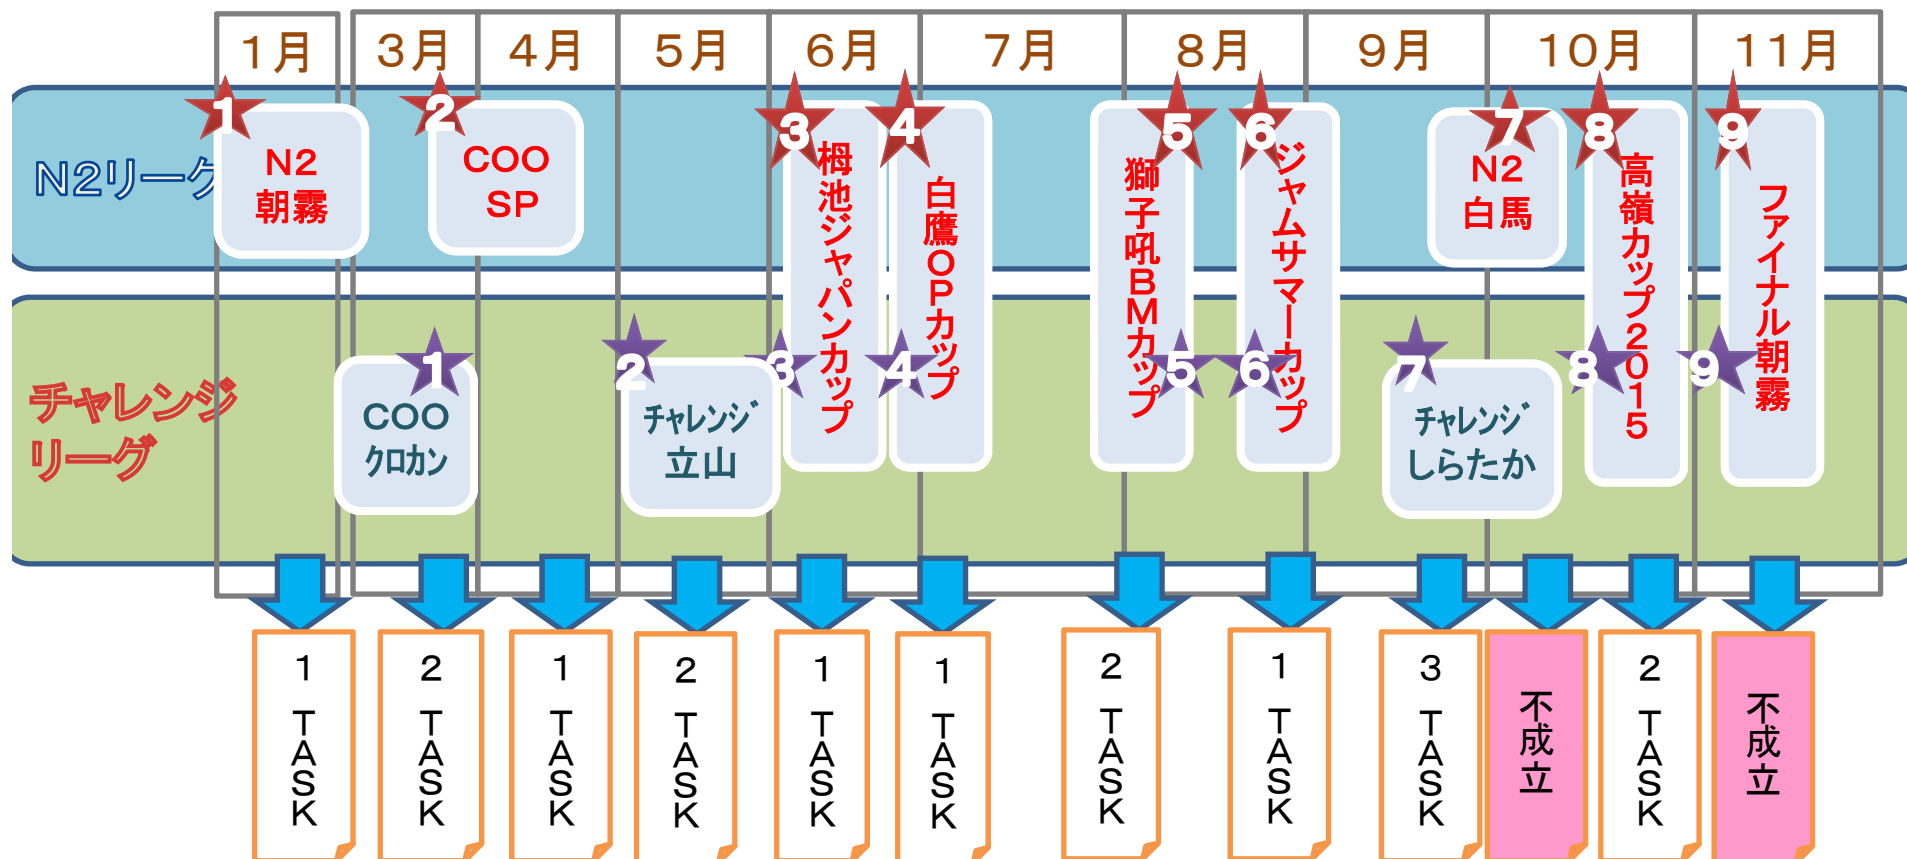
1月 3月 4月 5月 6月 7月 8月 9月 10月 11月

N2リーグ

1 N2 朝霧
2 COO SP
3 栂池ジャパンカップ
4 白鷹OPカップ
5 獅子吼BMカップ
6 ジャムサマーカップ
7 N2 白馬
8 高嶺カップ2015
9 ファイナル朝霧

チャレンジリーグ

1 COO クロカン
2 チャレンジ 立山
3
4
5
6
7 チャレンジ しらたか
8
9

1 TASK
2 TASK
1 TASK
2 TASK
1 TASK
1 TASK
2 TASK
1 TASK
3 TASK
不成立
2 TASK
不成立